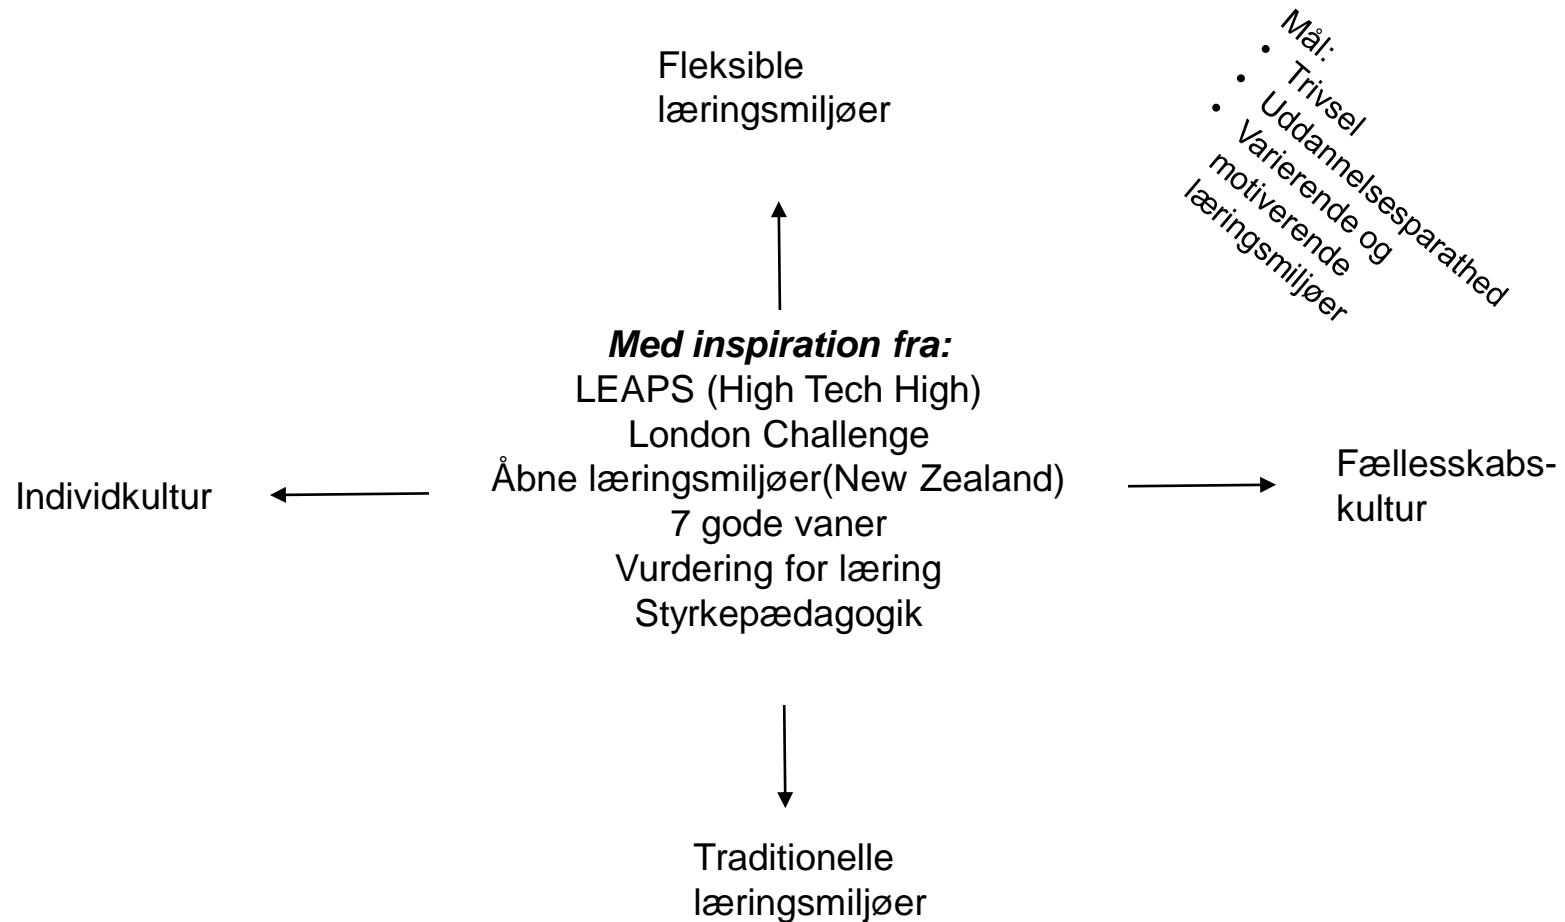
Fleksible læringsmiljøer

Mål:
- Trivsel
- Uddannelsesparathed
- Varierende og motiverende læringsmiljøer

***Med inspiration fra:***
LEAPS (High Tech High)
London Challenge
Åbne læringsmiljøer(New Zealand)
7 gode vaner
Vurdering for læring
Styrkepædagogik

Individkultur

Fællesskabskultur

Traditionelle læringsmiljøer